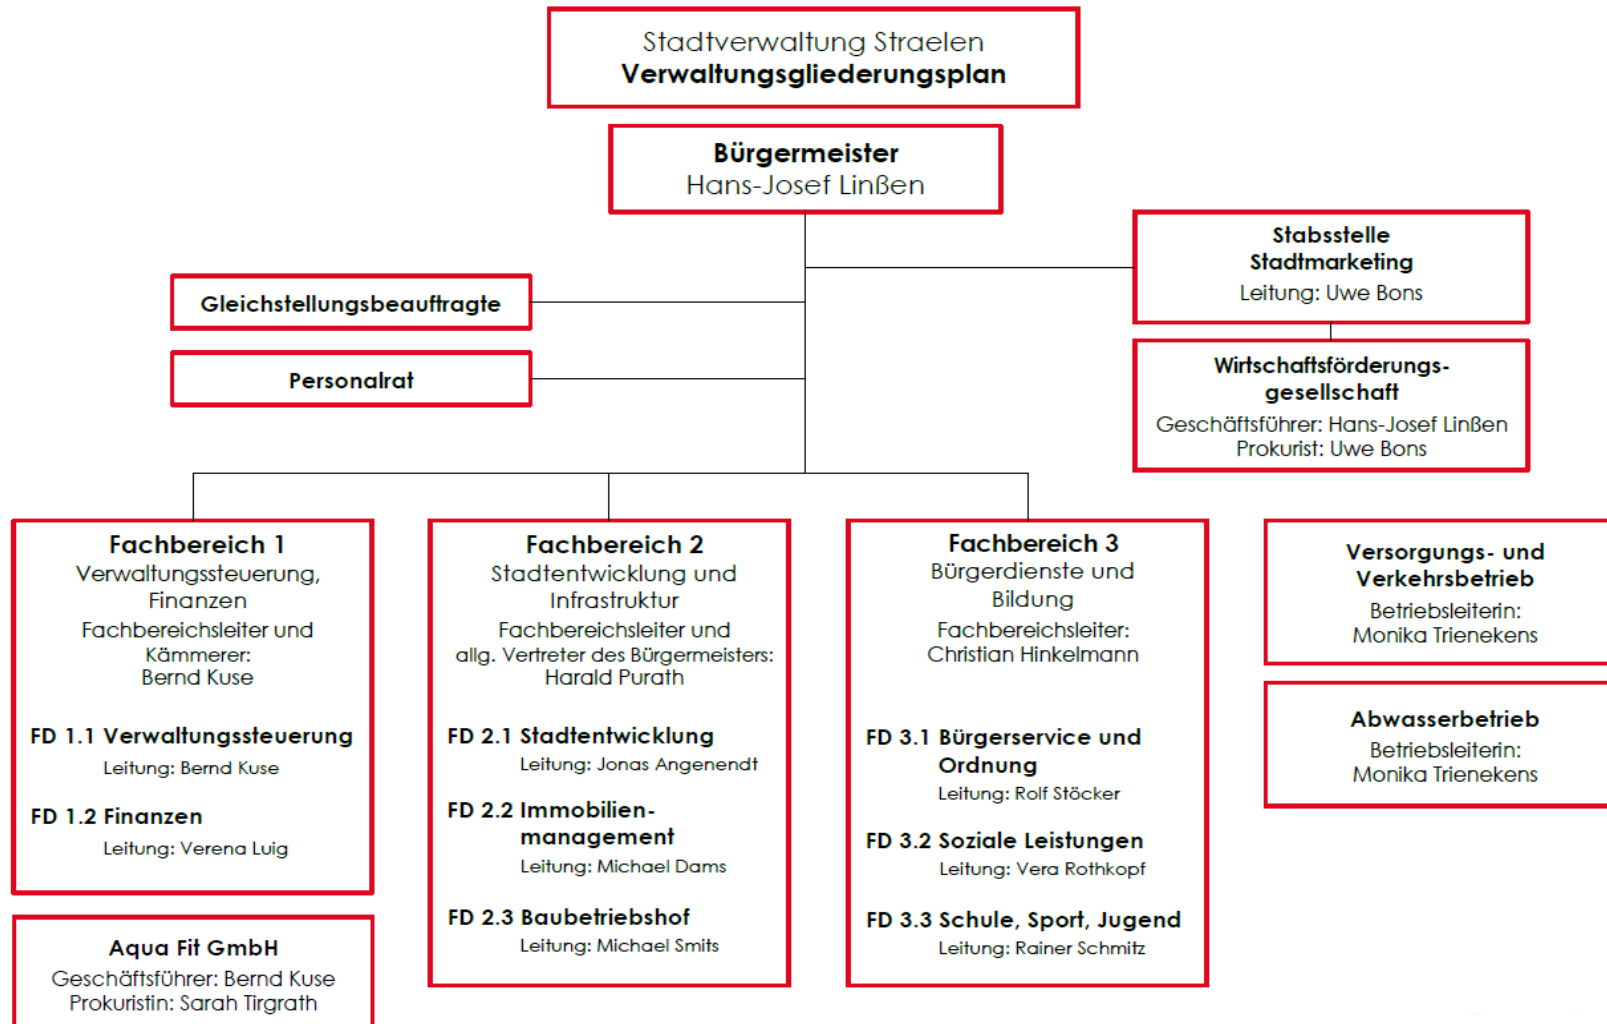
Stadtverwaltung Straelen
**Verwaltungsgliederungsplan**

**Bürgermeister**
Hans-Josef Linßen

**Gleichstellungsbeauftragte**

**Personalrat**

**Stabsstelle Stadtmarketing**
Leitung: Uwe Bons

**Wirtschaftsförderungsgesellschaft**
Geschäftsführer: Hans-Josef Linßen
Prokurist: Uwe Bons

**Fachbereich 1**
Verwaltungssteuerung, Finanzen
Fachbereichsleiter und Kämmerer:
Bernd Kuse

**FD 1.1 Verwaltungssteuerung**
Leitung: Bernd Kuse

**FD 1.2 Finanzen**
Leitung: Verena Luig

**Aqua Fit GmbH**
Geschäftsführer: Bernd Kuse
Prokuristin: Sarah Tirgrath

**Fachbereich 2**
Stadtentwicklung und Infrastruktur
Fachbereichsleiter und allg. Vertreter des Bürgermeisters:
Harald Purath

**FD 2.1 Stadtentwicklung**
Leitung: Jonas Angenendt

**FD 2.2 Immobilienmanagement**
Leitung: Michael Dams

**FD 2.3 Baubetriebshof**
Leitung: Michael Smits

**Fachbereich 3**
Bürgerdienste und Bildung
Fachbereichsleiter:
Christian Hinkelmann

**FD 3.1 Bürgerservice und Ordnung**
Leitung: Rolf Stöcker

**FD 3.2 Soziale Leistungen**
Leitung: Vera Rothkopf

**FD 3.3 Schule, Sport, Jugend**
Leitung: Rainer Schmitz

**Versorgungs- und Verkehrsbetrieb**
Betriebsleiterin:
Monika Trienekens

**Abwasserbetrieb**
Betriebsleiterin:
Monika Trienekens